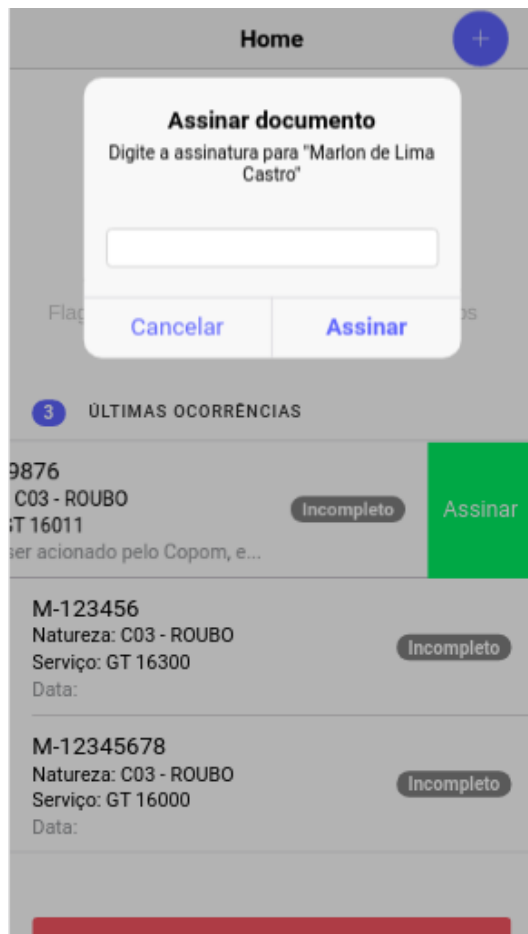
Home

+

Assinar documento

Digite a assinatura para "Marlon de Lima Castro"

Cancelar

Assinar

Flag

s

3 ÚLTIMAS OCORRÊNCIAS

9876
C03 - ROUBO
T 16011
ser acionado pelo Copom, e...

Incompleto

Assinar

M-123456
Natureza: C03 - ROUBO
Serviço: GT 16300
Data:

Incompleto

M-12345678
Natureza: C03 - ROUBO
Serviço: GT 16000
Data:

Incompleto